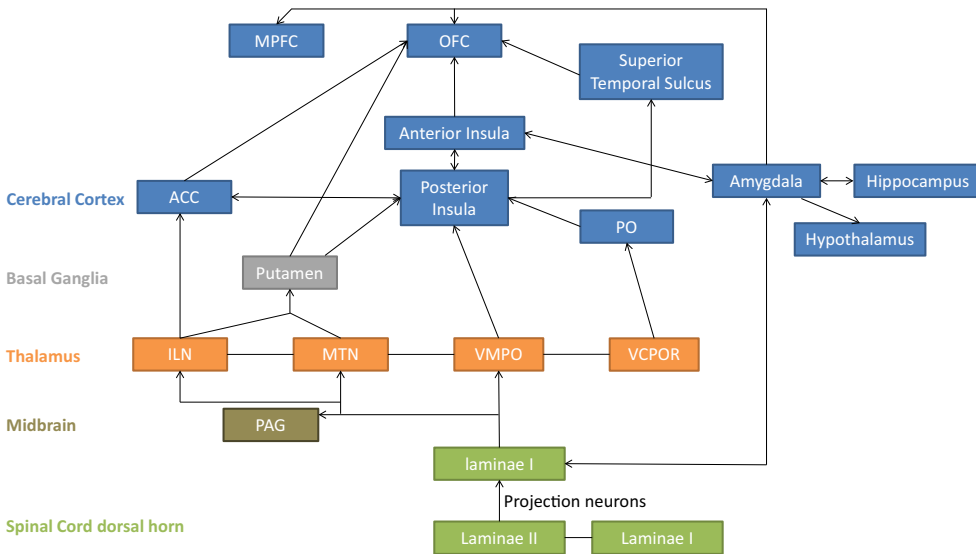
MPFC

OFC

Superior Temporal Sulcus

Anterior Insula

Cerebral Cortex

ACC

Posterior Insula

Amygdala

Hippocampus

PO

Hypothalamus

Basal Ganglia

Putamen

Thalamus

ILN

MTN

VMPO

VCPOR

Midbrain

PAG

laminae I

Projection neurons

Spinal Cord dorsal horn

Laminae II

Laminae I